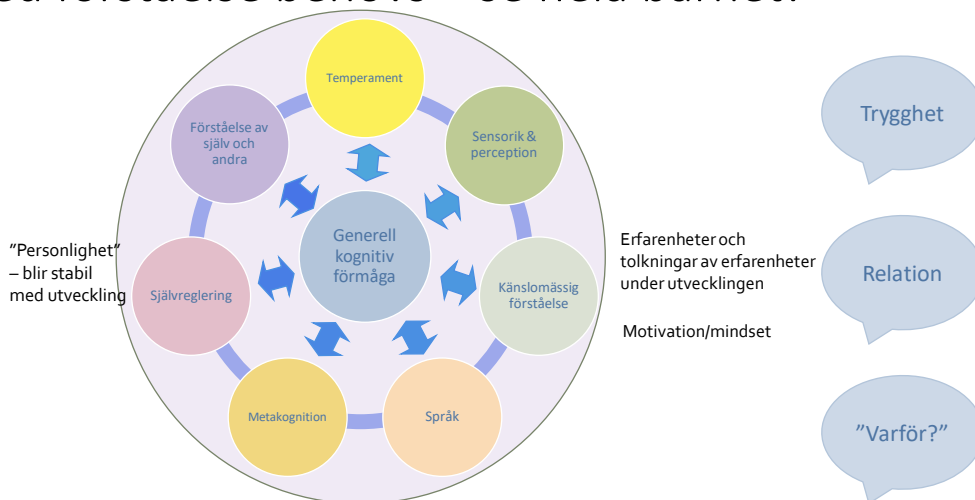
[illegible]

Temperament

Förståelse av själv och andra

Sensorik & perception

Generell kognitiv förmåga

"Personlighet" – blir stabil med utveckling

Självreglering

Känslomässig förståelse

Metakognition

Språk

Erfarenheter och tolkningar av erfarenheter under utvecklingen

Motivation/mindset

Trygghet

Relation

"Varför?"